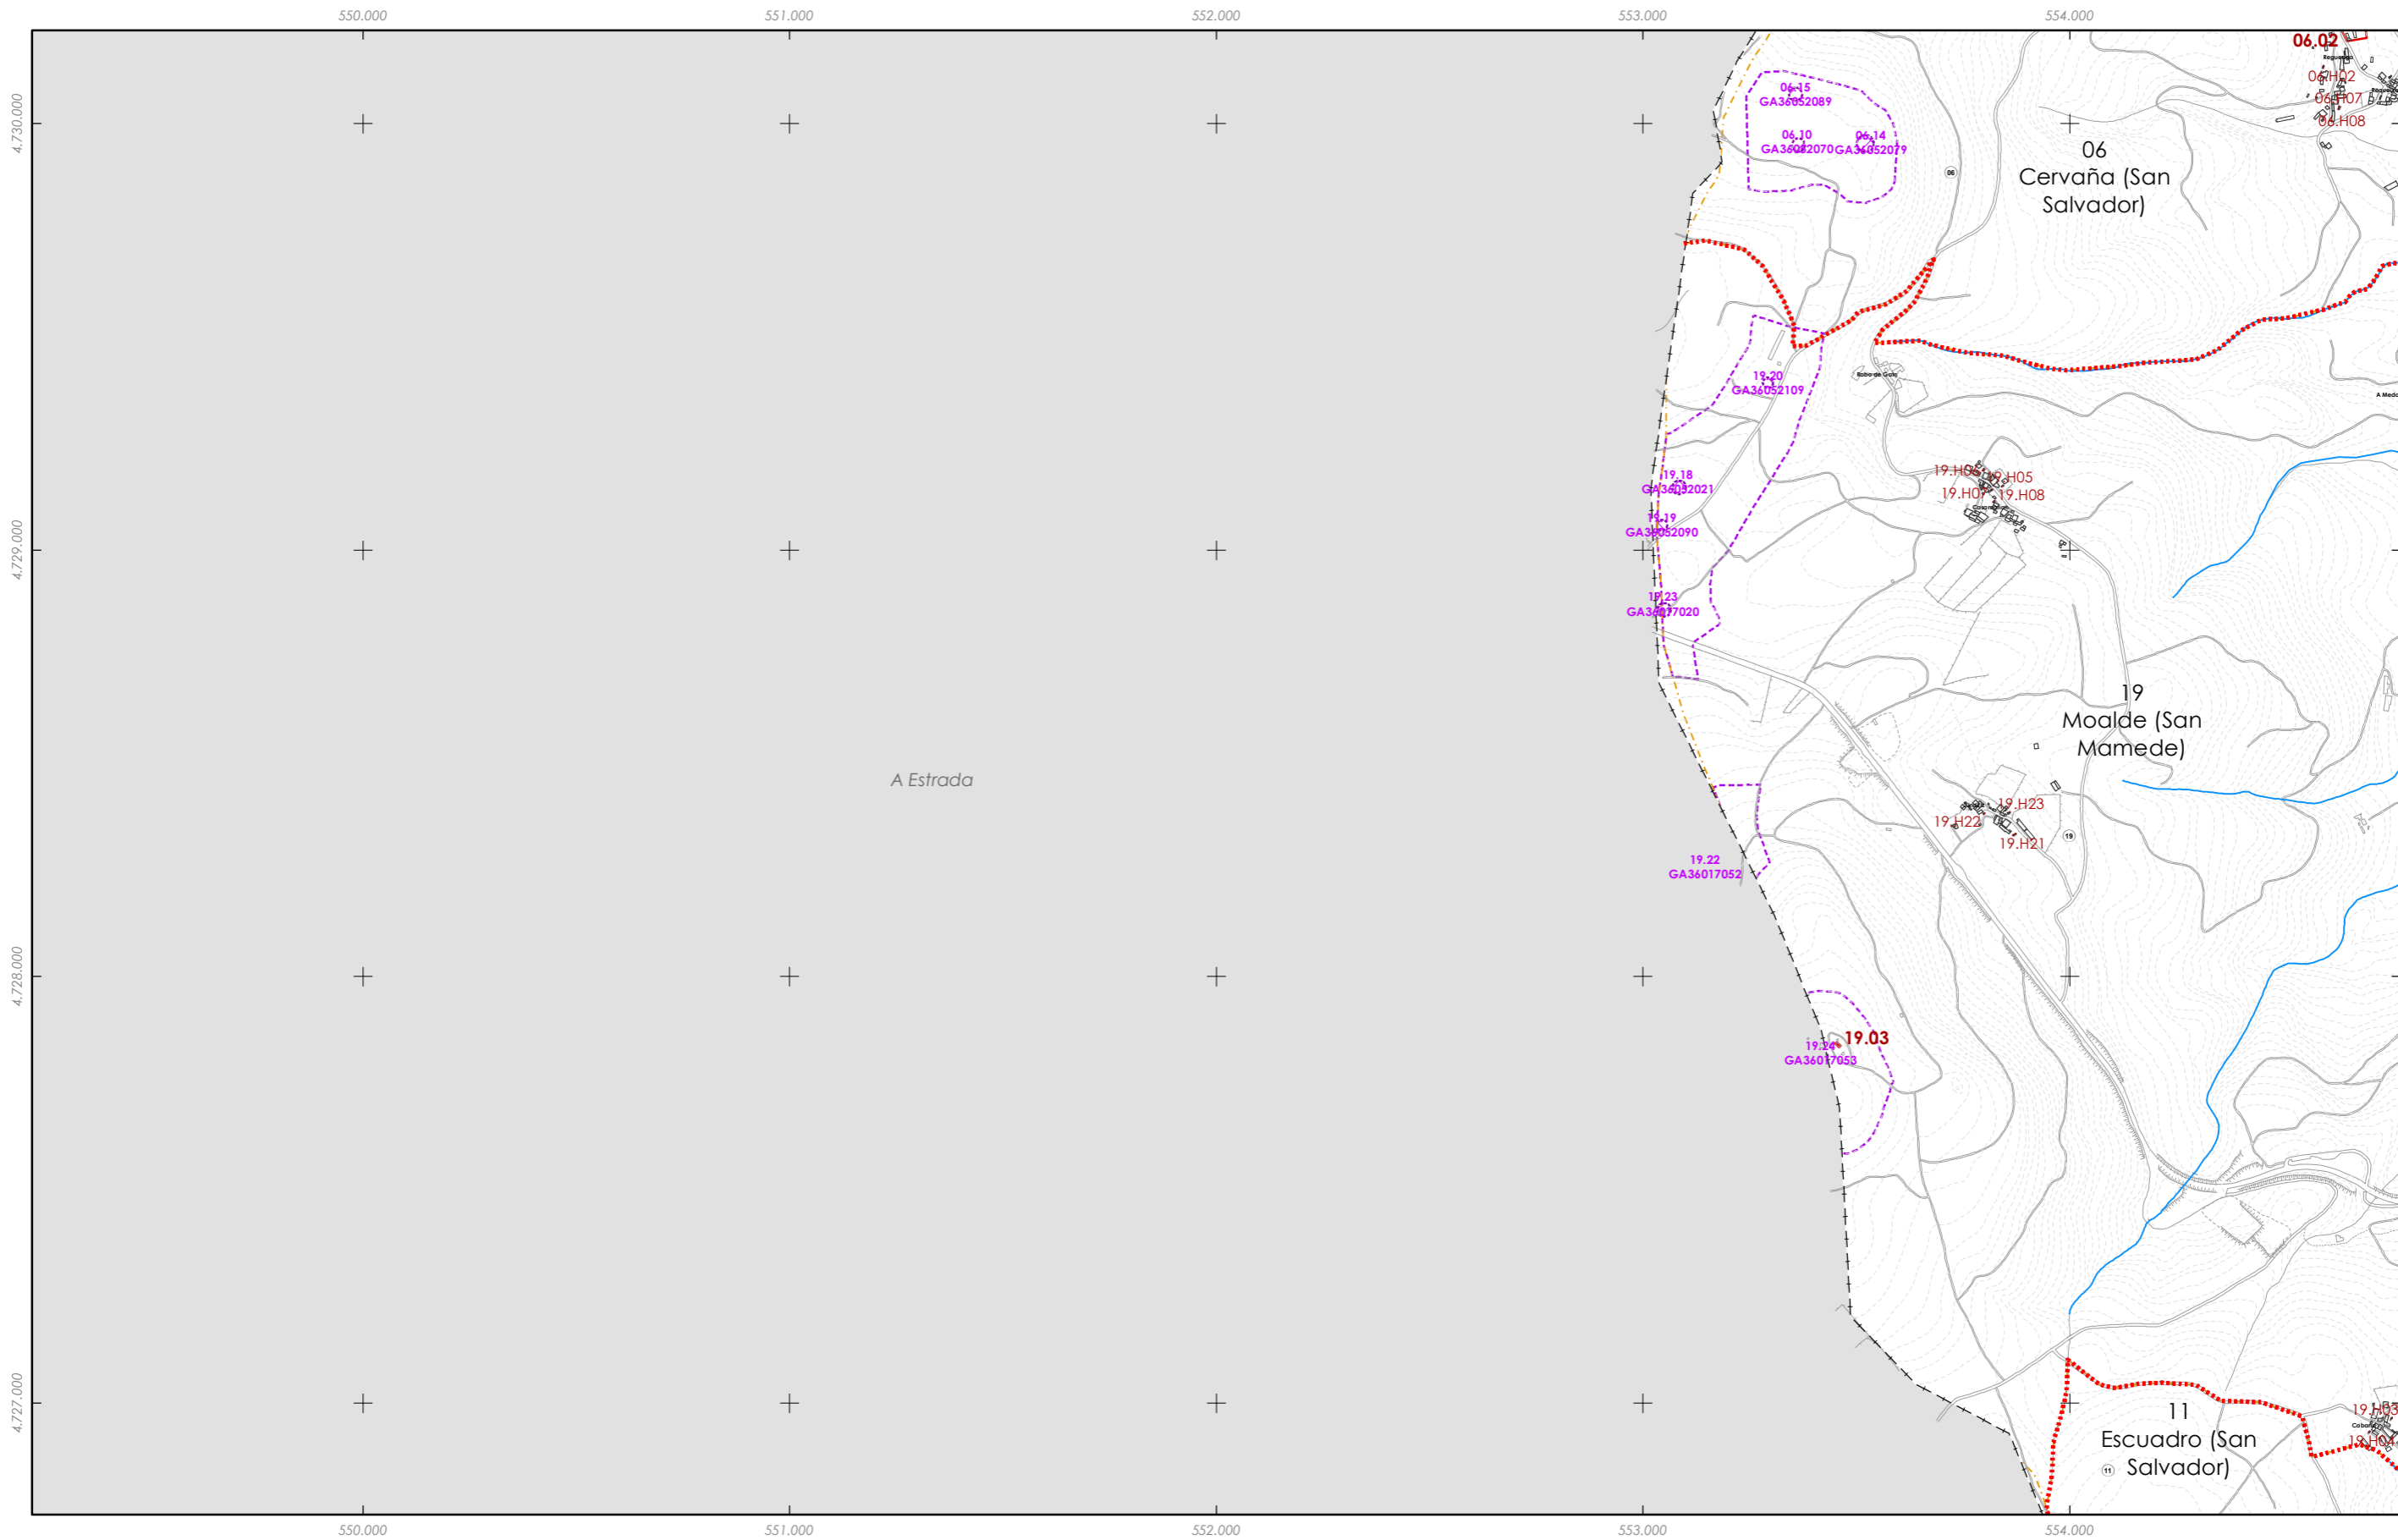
550.000
551.000
552.000
553.000
554.000

4.730.000
4.729.000
4.728.000
4.727.000

06.02
06.H02
06.H07
06.H08

06.15
GA36052089
06.10
GA36052070
06.14
GA36052079

06
Cervaña (San Salvador)

19.20
GA36052109

19.H06
19.H05
19.H07
19.H08

19.18
GA36052021
19.19
GA36052090
19.23
GA36017020

19
Moalde (San Mamede)

A Estrada

19.H23
19.H22
19.H21

19.22
GA36017052

19.03
19.24
GA36017053

11
Escuadro (San Salvador)

19.H03
19.H04

550.000
551.000
552.000
553.000
554.000